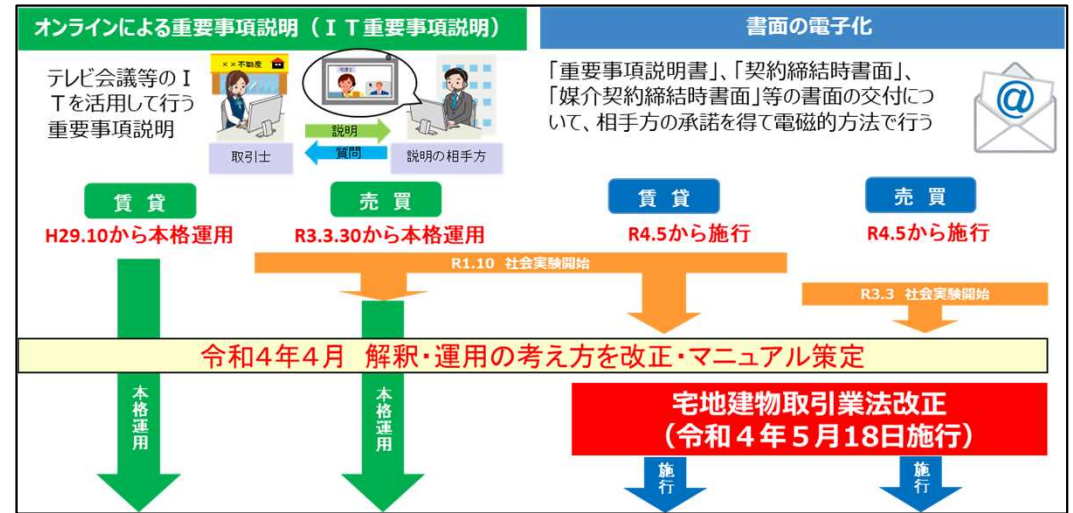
オンラインによる重要事項説明（ＩＴ重要事項説明）

テレビ会議等のＩＴを活用して行う重要事項説明

××不動産

説明

質問

取引士

説明の相手方

書面の電子化

「重要事項説明書」、「契約締結時書面」、「媒介契約締結時書面」等の書面の交付について、相手方の承諾を得て電磁的方法で行う

賃貸

H29.10から本格運用

売買

R3.3.30から本格運用

賃貸

R4.5から施行

売買

R4.5から施行

R1.10 社会実験開始

R3.3 社会実験開始

令和４年４月 解釈・運用の考え方を改正・マニュアル策定

本格運用

本格運用

宅地建物取引業法改正
（令和４年５月18日施行）

施行

施行